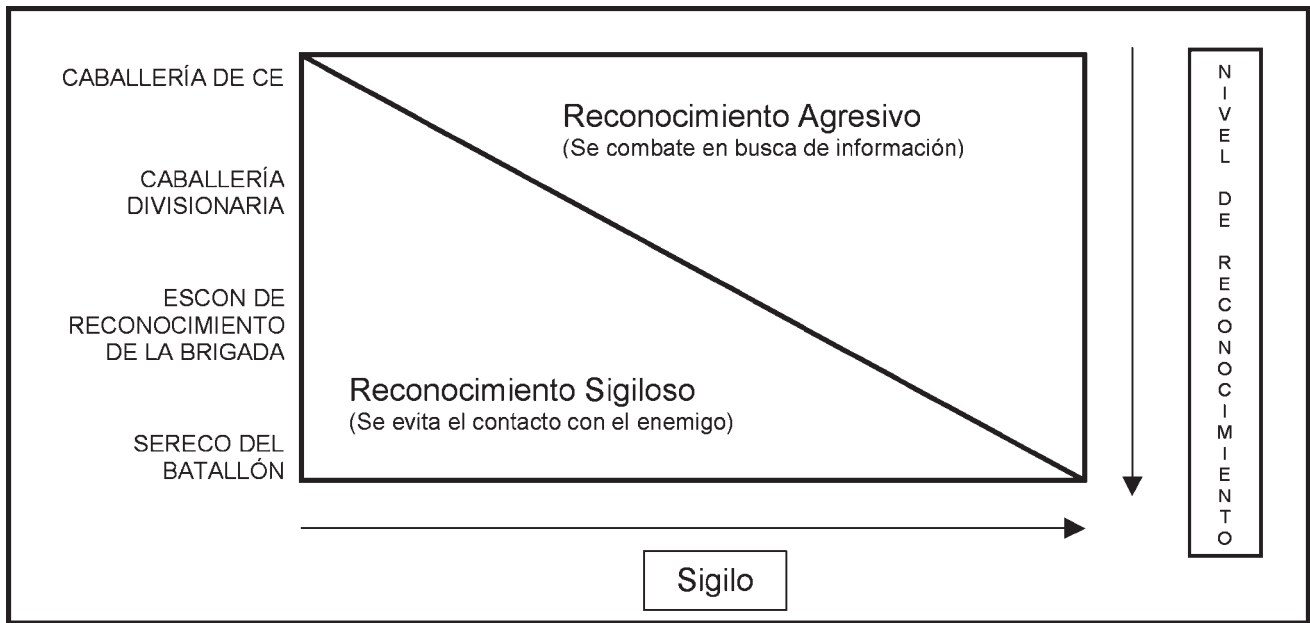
CABALLERÍA DE CE

CABALLERÍA DIVISIONARIA

ESCON DE RECONOCIMIENTO DE LA BRIGADA

SERECO DEL BATALLÓN

Reconocimiento Agresivo
(Se combate en busca de información)

Reconocimiento Sigiloso
(Se evita el contacto con el enemigo)

NIVEL DE RECONOCIMIENTO

Sigilo